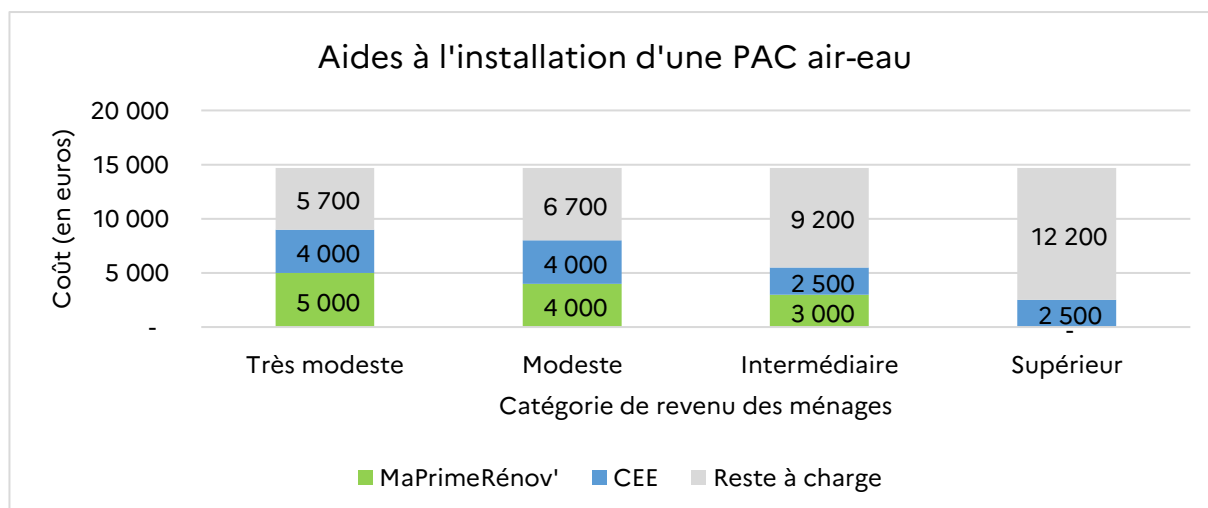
Aides à l'installation d'une PAC air-eau

Coût (en euros)

20 000
15 000
10 000
5 000
-

5 700
4 000
5 000

6 700
4 000
4 000

9 200
2 500
3 000

12 200
2 500
-

Très modeste
Modeste
Intermédiaire
Supérieur

Catégorie de revenu des ménages

MaPrimeRénov'
CEE
Reste à charge